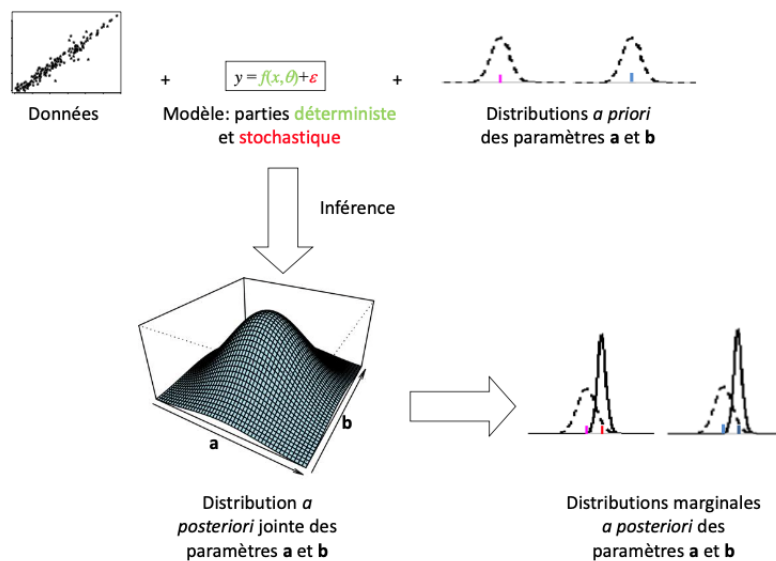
Données

+

$y = f(x,\theta)+\varepsilon$

Modèle: parties déterministe et stochastique

+

Distributions *a priori* des paramètres **a** et **b**

Inférence

**a**

**b**

Distribution *a posteriori* jointe des paramètres **a** et **b**

Distributions marginales *a posteriori* des paramètres **a** et **b**